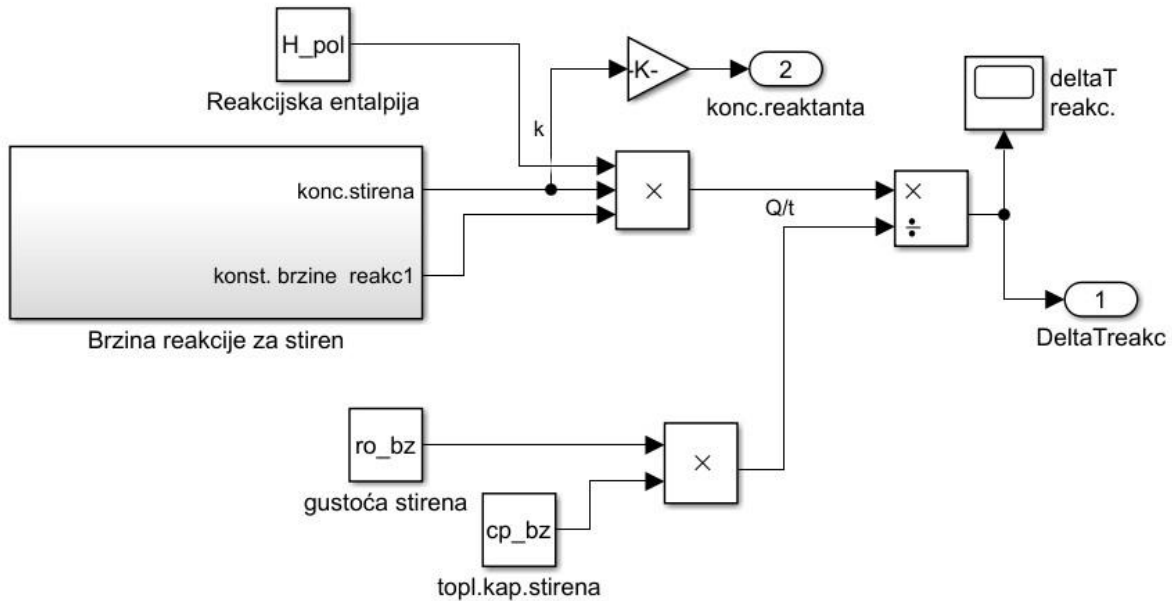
H_pol

Reakcijska entalpija

-K-

2

konc.reaktanta

deltaT reakc.

k

konc.stirena

konst. brzine reakc1

Brzina reakcije za stiren

×

Q/t

×

÷

1

DeltaTreakc

ro_bz

gustoća stirena

×

cp_bz

topl.kap.stirena